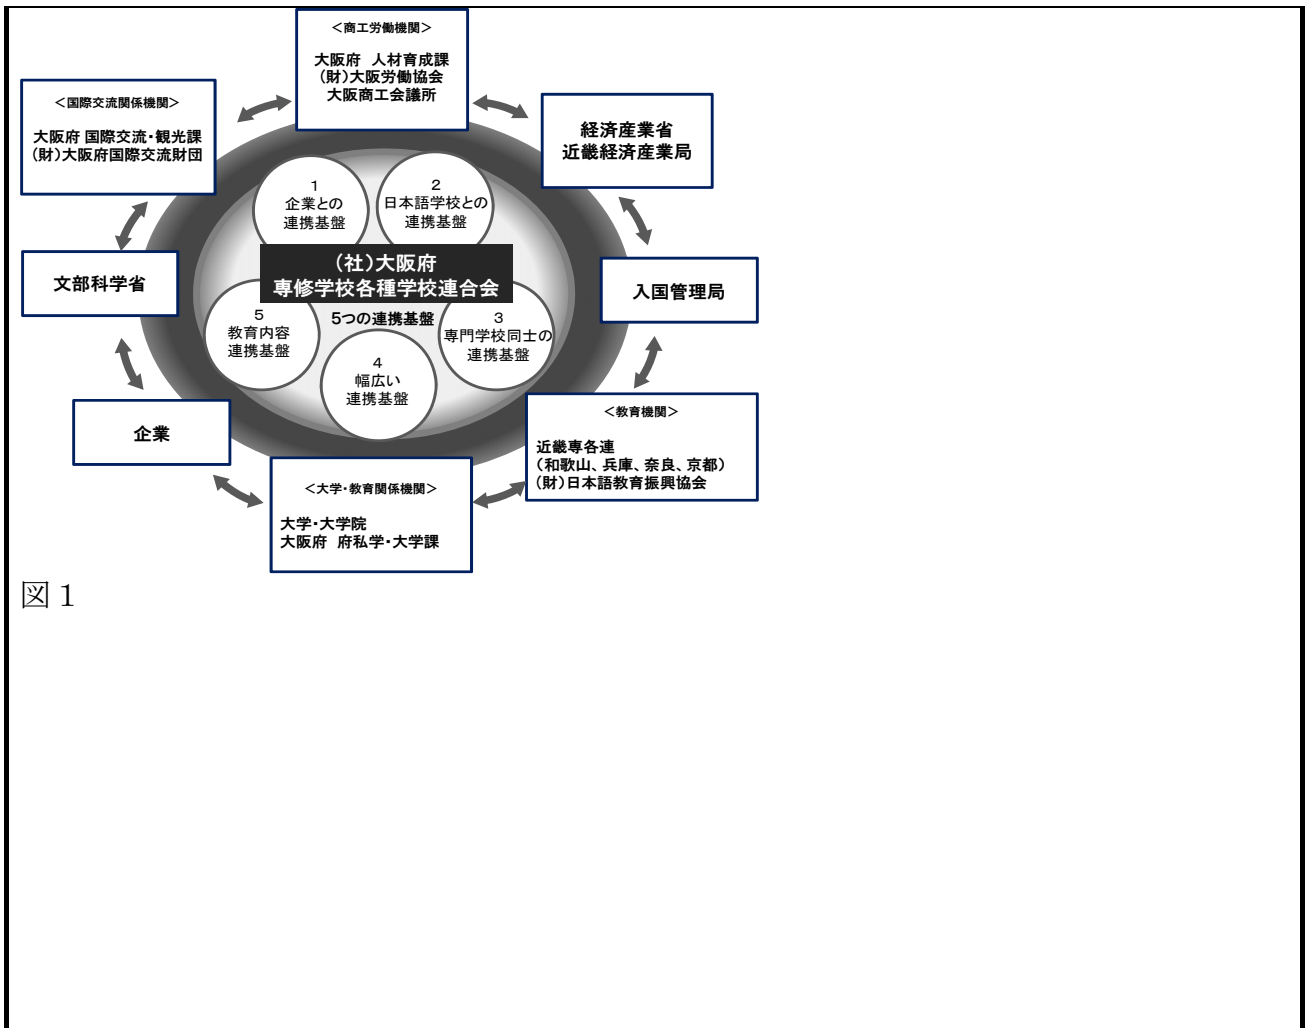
<商工労働機関>
大阪府　人材育成課
(財)大阪労働協会
大阪商工会議所

<国際交流関係機関>
大阪府 国際交流・観光課
(財)大阪府国際交流財団

経済産業省
近畿経済産業局

1
企業との
連携基盤

2
日本語学校との
連携基盤

(社)大阪府
専修学校各種学校連合会

文部科学省

入国管理局

5
教育内容
連携基盤

5つの連携基盤

3
専門学校同士の
連携基盤

4
幅広い
連携基盤

<教育機関>
近畿専各連
(和歌山、兵庫、奈良、京都)
(財)日本語教育振興協会

企業

<大学・教育関係機関>
大学・大学院
大阪府　府私学・大学課

図 1